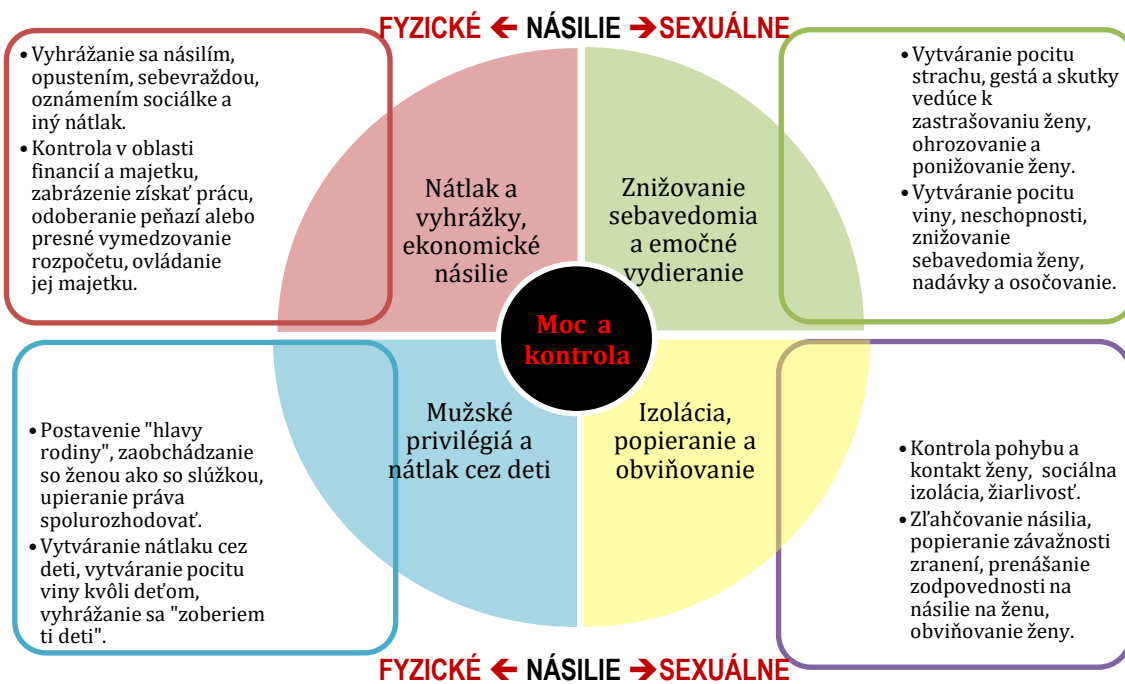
FYZICKÉ ← NÁSILIE → SEXUÁLNE

• Vyhrážanie sa násilím, opustením, sebevraždou, oznámením sociálke a iný nátlak.
• Kontrola v oblasti financií a majetku, zabrázenie získať prácu, odoberanie peňazí alebo presné vymedzovanie rozpočetu, ovládanie jej majetku.

• Vytváranie pocitu strachu, gestá a skutky vedúce k zastrašovaniu ženy, ohrozovanie a ponižovanie ženy.
• Vytváranie pocitu viny, neschopnosti, znižovanie sebavedomia ženy, nadávky a osočovanie.

Nátlak a vyhrážky, ekonomické násilie

Znižovanie sebavedomia a emočné vydieranie

Moc a kontrola

Mužské privilégiá a nátlak cez deti

Izolácia, popieranie a obviňovanie

• Postavenie "hlavy rodiny", zaobchádzanie so ženou ako so slúžkou, upieranie práva spolurozhodovať.
• Vytváranie nátlaku cez deti, vytváranie pocitu viny kvôli deťom, vyhrážanie sa "zoberiem ti deti".

• Kontrola pohybu a kontakt ženy, sociálna izolácia, žiarlivosť.
• Zľahčovanie násilia, popieranie závažnosti zranení, prenášanie zodpovednosti na násilie na ženu, obviňovanie ženy.

FYZICKÉ ← NÁSILIE → SEXUÁLNE